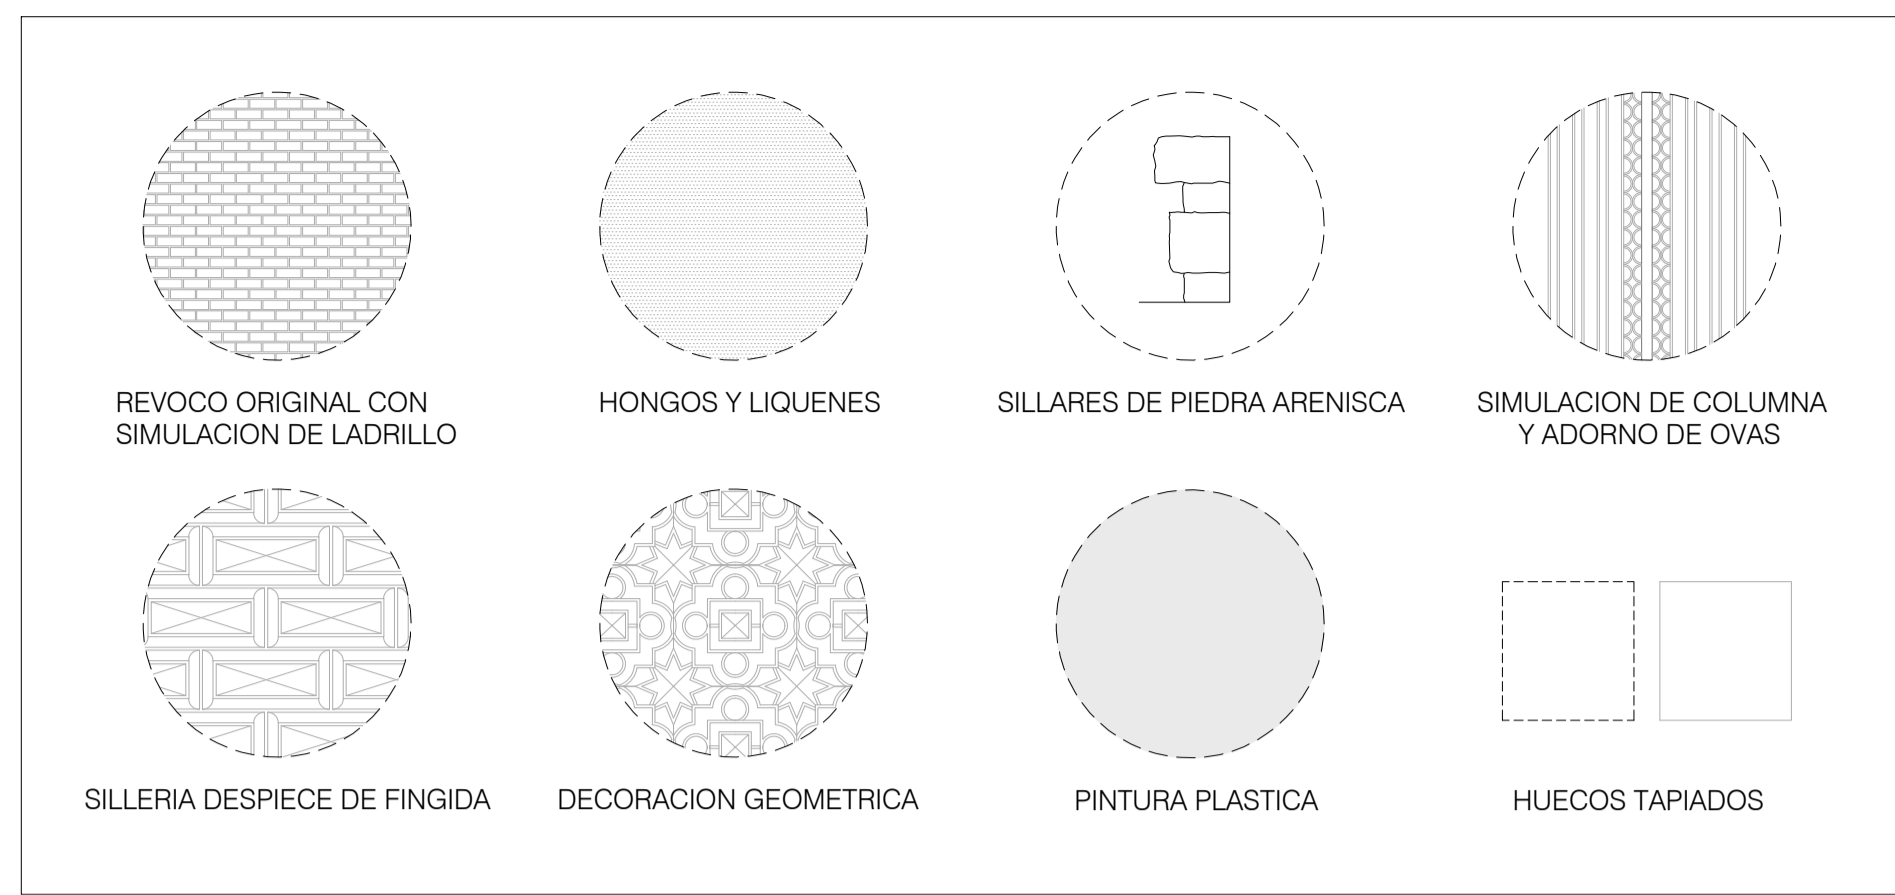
REVOCO ORIGINAL CON SIMULACION DE LADRILLO

HONGOS Y LIQUENES

SILLARES DE PIEDRA ARENISCA

SIMULACION DE COLUMNA Y ADORNO DE OVAS

SILLERIA DESPIECE DE FINGIDA

DECORACION GEOMETRICA

PINTURA PLASTICA

HUECOS TAPIADOS